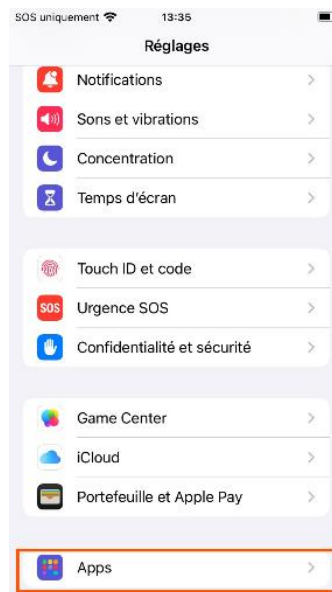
SOS uniquement 13:35

Réglages

Notifications

Sons et vibrations

Concentration

Temps d'écran

Touch ID et code

SOS Urgence SOS

Confidentialité et sécurité

Game Center

iCloud

Portefeuille et Apple Pay

Apps